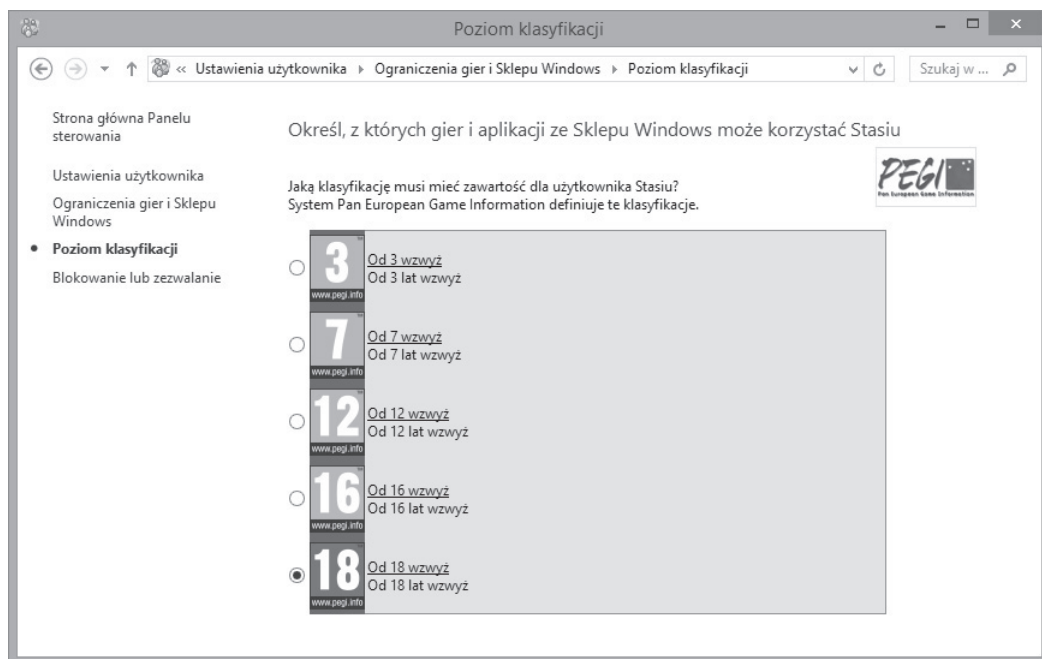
Poziom klasyfikacji

« Ustawienia użytkownika ▸ Ograniczenia gier i Sklepu Windows ▸ Poziom klasyfikacji

Szukaj w ...

Strona główna Panelu sterowania

Ustawienia użytkownika

Ograniczenia gier i Sklepu Windows

Poziom klasyfikacji

Blokowanie lub zezwalanie

Określ, z których gier i aplikacji ze Sklepu Windows może korzystać Stasiu

PEGI
Pan European Game Information

Jaką klasyfikację musi mieć zawartość dla użytkownika Stasiu?
System Pan European Game Information definiuje te klasyfikacje.

3
www.pegi.info
Od 3 wzwyż
Od 3 lat wzwyż

7
www.pegi.info
Od 7 wzwyż
Od 7 lat wzwyż

12
www.pegi.info
Od 12 wzwyż
Od 12 lat wzwyż

16
www.pegi.info
Od 16 wzwyż
Od 16 lat wzwyż

18
www.pegi.info
Od 18 wzwyż
Od 18 lat wzwyż